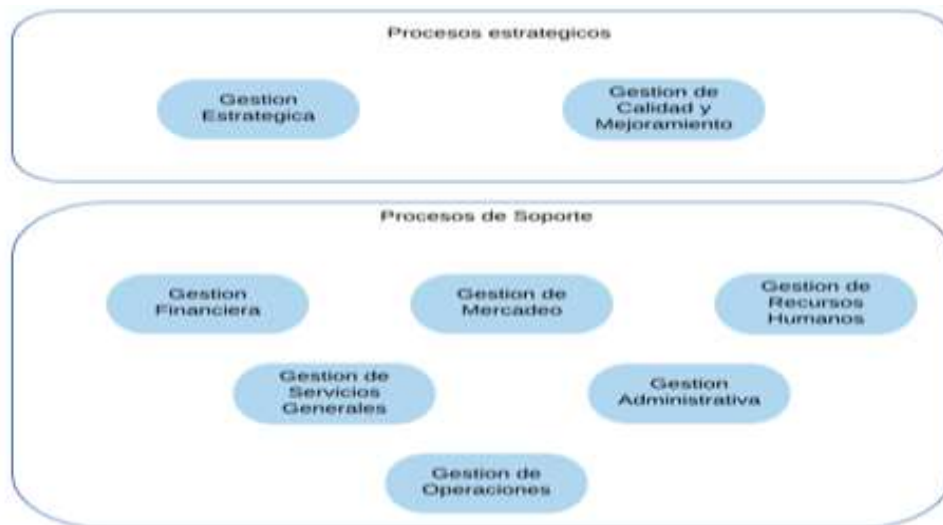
Procesos estrategicos

Gestion Estrategica

Gestion de Calidad y Mejoramiento

Procesos de Soporte

Gestion Financiera

Gestion de Mercadeo

Gestion de Recursos Humanos

Gestion de Servicios Generales

Gestion Administrativa

Gestion de Operaciones